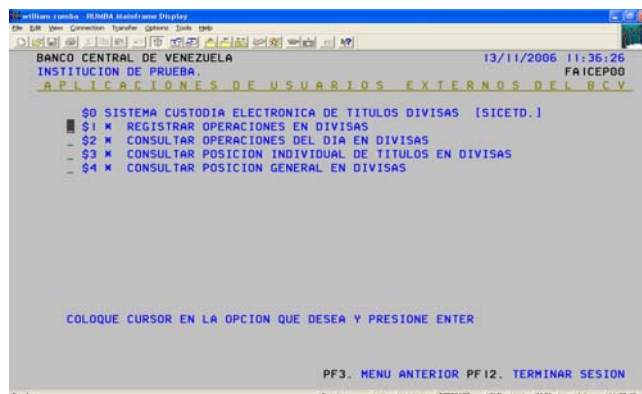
wtlliam-rumba - RUMBA Mainframe Display

File Edit View Connection Transfer Options Tools Help

BANCO CENTRAL DE VENEZUELA 13/11/2006 11:36:26
INSTITUCION DE PRUEBA. FAICEP00
APLICACIONES DE USUARIOS EXTERNOS DEL BCV

$0 SISTEMA CUSTODIA ELECTRONICA DE TITULOS DIVISAS [SICETD.]
_ $1 * REGISTRAR OPERACIONES EN DIVISAS
_ $2 * CONSULTAR OPERACIONES DEL DIA EN DIVISAS
_ $3 * CONSULTAR POSICION INDIVIDUAL DE TITULOS EN DIVISAS
_ $4 * CONSULTAR POSICION GENERAL EN DIVISAS

COLOQUE CURSOR EN LA OPCION QUE DESEA Y PRESIONE ENTER

PF3. MENU ANTERIOR PF12. TERMINAR SESION